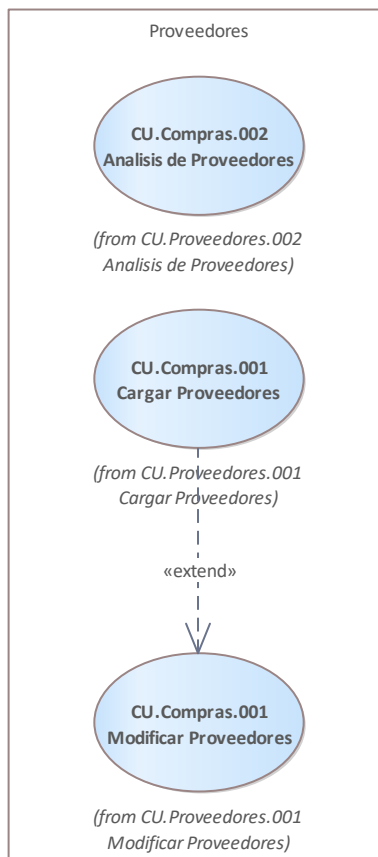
Proveedores

CU.Compras.002
Analisis de Proveedores

(from CU.Proveedores.002
Analisis de Proveedores)

CU.Compras.001
Cargar Proveedores

(from CU.Proveedores.001
Cargar Proveedores)

«extend»

CU.Compras.001
Modificar Proveedores

(from CU.Proveedores.001
Modificar Proveedores)